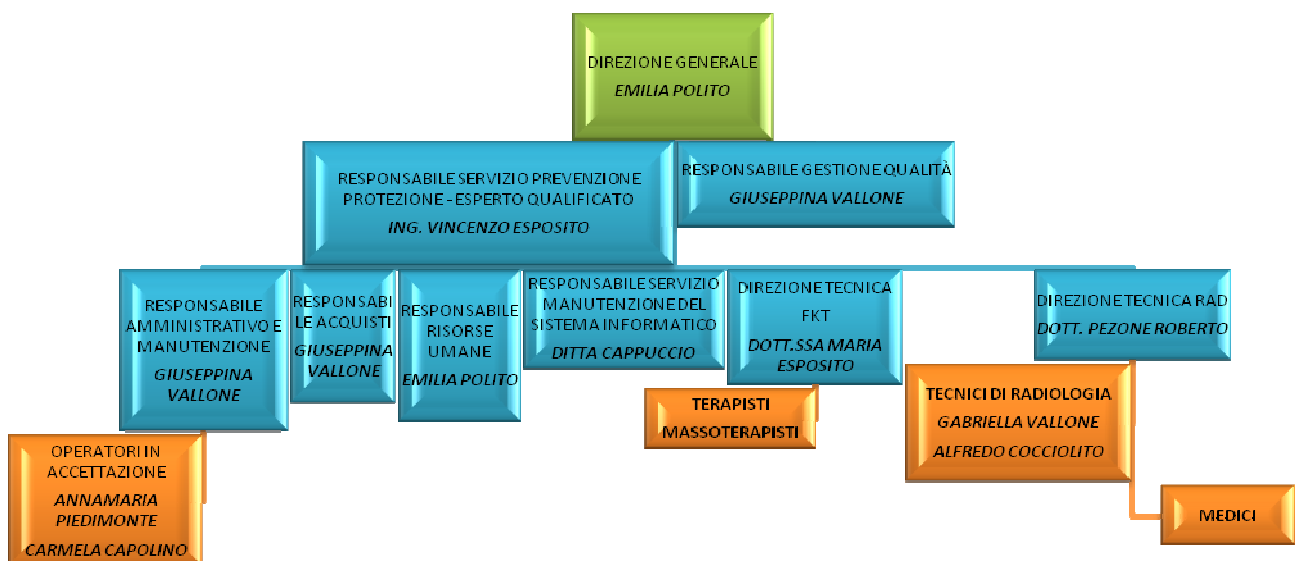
DIREZIONE GENERALE
EMILIA POLITO

RESPONSABILE SERVIZIO PREVENZIONE PROTEZIONE - ESPERTO QUALIFICATO
ING. VINCENZO ESPOSITO

RESPONSABILE GESTIONE QUALITÀ
GIUSEPPINA VALLONE

RESPONSABILE AMMINISTRATIVO E MANUTENZIONE
GIUSEPPINA VALLONE

RESPONSABILE ACQUISTI
GIUSEPPINA VALLONE

RESPONSABILE RISORSE UMANE
EMILIA POLITO

RESPONSABILE SERVIZIO MANUTENZIONE DEL SISTEMA INFORMATICO
DITTA CAPPUCCIO

DIREZIONE TECNICA FKT
DOTT.SSA MARIA ESPOSITO

DIREZIONE TECNICA RAD
DOTT. PEZONE ROBERTO

OPERATORI IN ACCETTAZIONE
ANNAMARIA PIEDIMONTE
CARMELA CAPOLINO

TERAPISTI MASSOTERAPISTI

TECNICI DI RADIOLOGIA
GABRIELLA VALLONE
ALFREDO COCCIOLITO

MEDICI